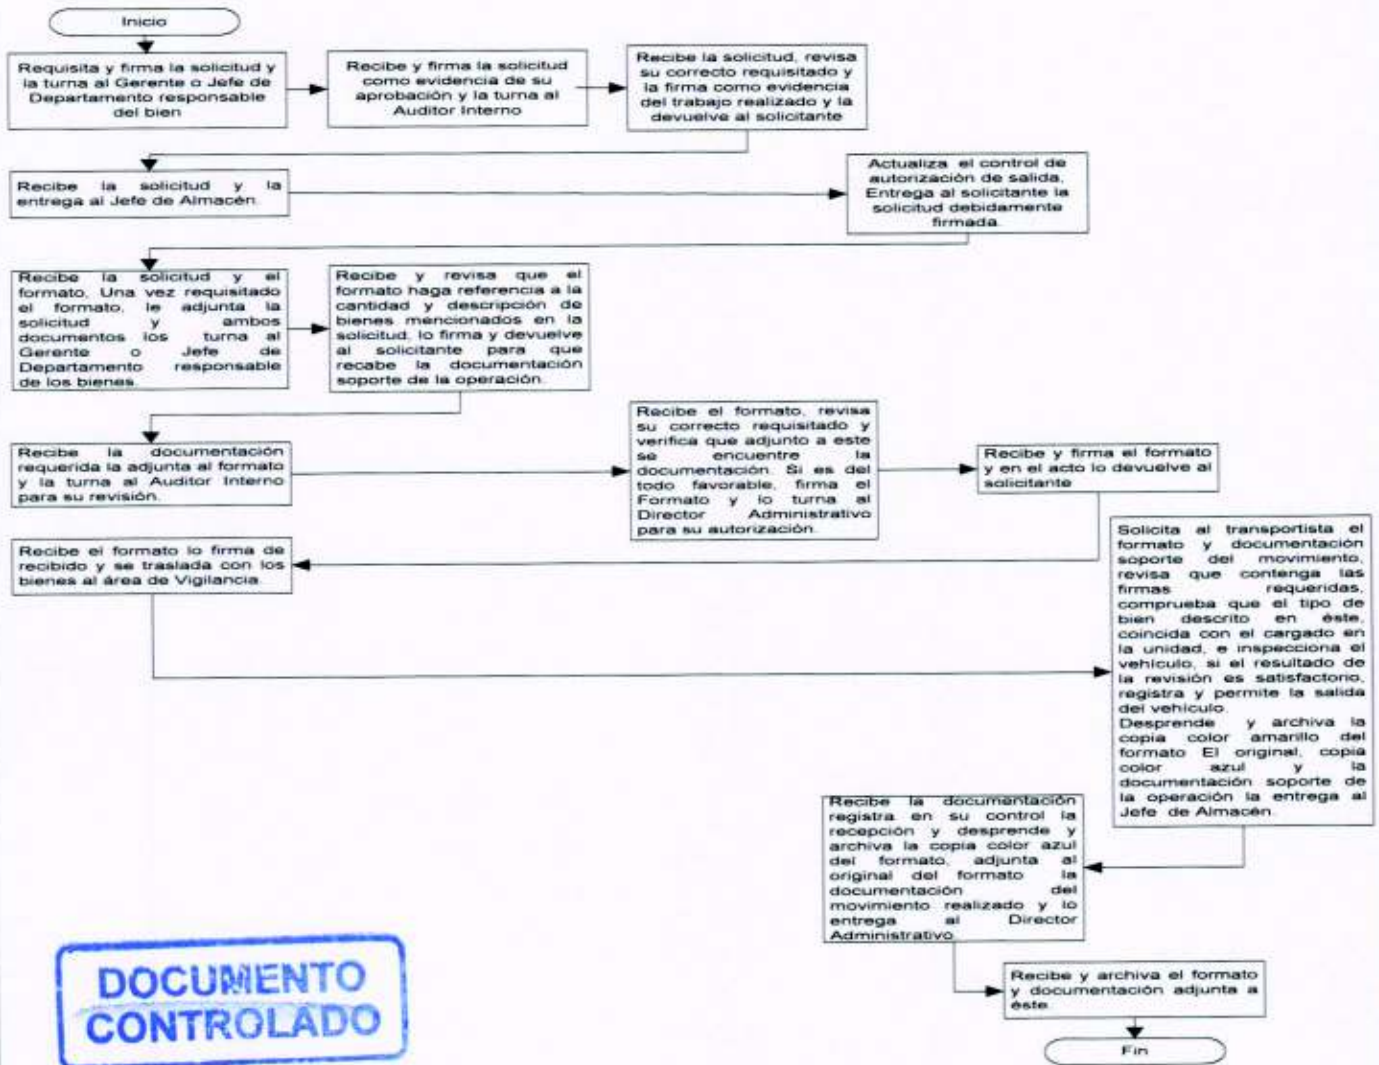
Inicio

Requisita y firma la solicitud y la turna al Gerente o Jefe de Departamento responsable del bien

Recibe y firma la solicitud como evidencia de su aprobación y la turna al Auditor Interno

Recibe la solicitud, revisa su correcto requisitado y la firma como evidencia del trabajo realizado y la devuelve al solicitante

Recibe la solicitud y la entrega al Jefe de Almacén.

Actualiza el control de autorización de salida. Entrega al solicitante la solicitud debidamente firmada.

Recibe la solicitud y el formato. Una vez requisitado el formato, le adjunta la solicitud y ambos documentos los turna al Gerente o Jefe de Departamento responsable de los bienes.

Recibe y revisa que el formato haga referencia a la cantidad y descripción de bienes mencionados en la solicitud, lo firma y devuelve al solicitante para que recabe la documentación soporte de la operación.

Recibe la documentación requerida la adjunta al formato y la turna al Auditor Interno para su revisión.

Recibe el formato, revisa su correcto requisitado y verifica que adjunto a este se encuentre la documentación. Si es del todo favorable, firma el Formato y lo turna al Director Administrativo para su autorización.

Recibe y firma el formato y en el acto lo devuelve al solicitante

Recibe el formato lo firma de recibido y se traslada con los bienes al área de Vigilancia.

Solicita al transportista el formato y documentación soporte del movimiento, revisa que contenga las firmas requeridas, comprueba que el tipo de bien descrito en éste, coincida con el cargado en la unidad, e inspecciona el vehículo, si el resultado de la revisión es satisfactorio, registra y permite la salida del vehículo.
Desprende y archiva la copia color amarillo del formato El original, copia color azul y la documentación soporte de la operación la entrega al Jefe de Almacén.

Recibe la documentación registra en su control la recepción y desprende y archiva la copia color azul del formato, adjunta al original del formato la documentación del movimiento realizado y lo entrega al Director Administrativo.

Recibe y archiva el formato y documentación adjunta a éste.

Fin

DOCUMENTO CONTROLADO